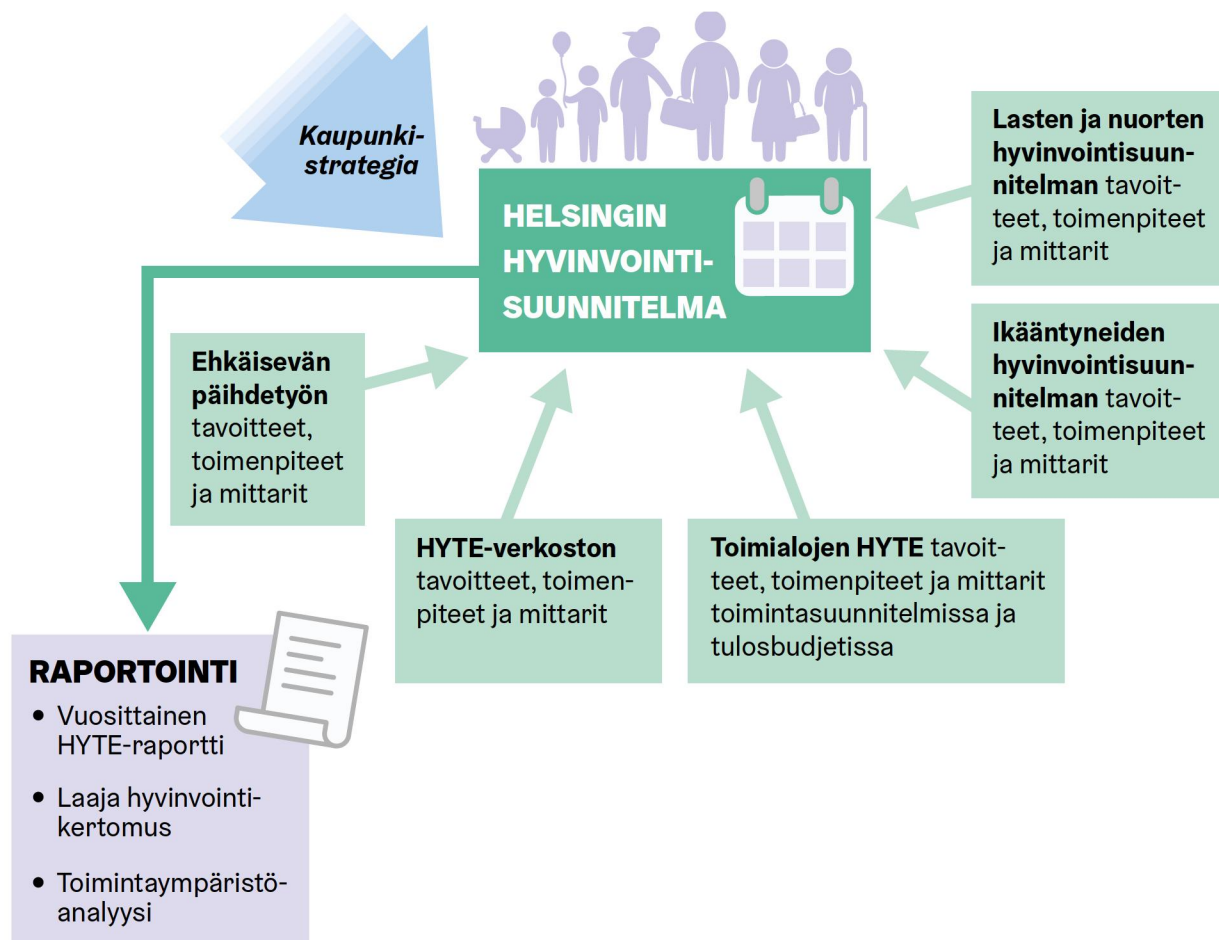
Kaupunkistrategia

HELSINGIN HYVINVOINTISUUNNITELMA

Lasten ja nuorten hyvinvointisuunnitelman tavoitteet, toimenpiteet ja mittarit

Ikääntyneiden hyvinvointisuunnitelman tavoitteet, toimenpiteet ja mittarit

Ehkäisevän päihdetyön tavoitteet, toimenpiteet ja mittarit

HYTE-verkoston tavoitteet, toimenpiteet ja mittarit

Toimialojen HYTE tavoitteet, toimenpiteet ja mittarit toimintasuunnitelmissa ja tulosbudjetissa

RAPORTOINTI
• Vuosittainen HYTE-raportti
• Laaja hyvinvointikertomus
• Toimintaympäristöanalyysi